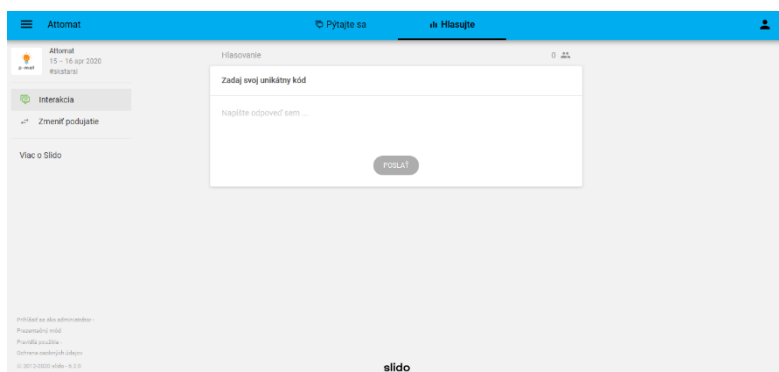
Attomat

Pýtajte sa

Hlasujte

Attomat
15 – 16 apr 2020
#sistarsi

Interakcia

Zmeniť podujatie

Viac o Slido

Hlasovanie

0

Zadaj svoj unikátny kód

Napíšte odpoveď sem ...

POSLAŤ

Prihlásiť sa ako administrátor · Prezentačný mód · Pravidlá použitia · Ochrana osobných údajov · © 2012-2020 slido · 6.1.0

slido